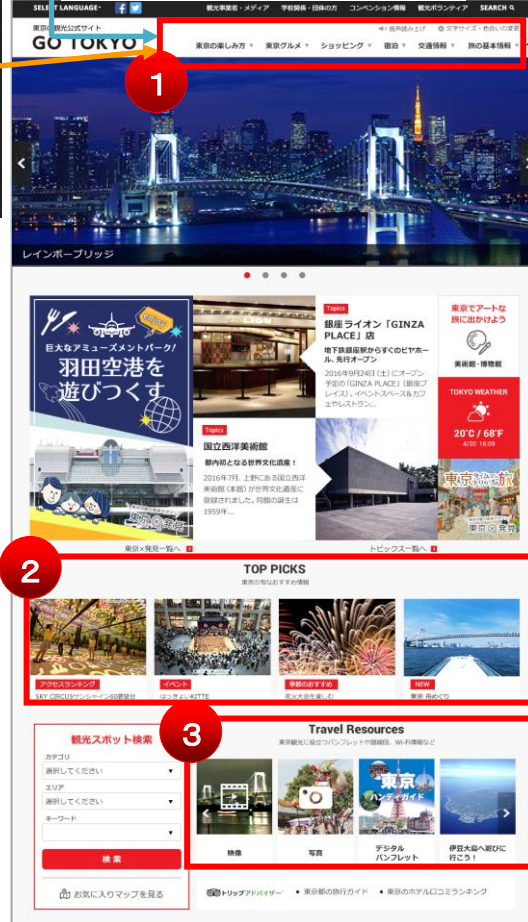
SELECT LANGUAGE

観光事業者・メディア　学校関係・団体の方　コンベンション情報　観光ボランティア　SEARCH

東京の観光公式サイト
GO TOKYO

音声読み上げ　文字サイズ・色合いの変更

東京の楽しみ方　東京グルメ　ショッピング　宿泊　交通情報　旅の基本情報

1

レインボーブリッジ

Enjoy!
巨大なアミューズメントパーク!
羽田空港を遊びつくす

Topics
銀座ライオン「GINZA PLACE」店
地下鉄銀座駅からすぐのビヤホール、先行オープン
2016年9月24日(土)にオープン予定の「GINZA PLACE」(銀座プレイス)、イベントスペース&カフェやレストラン...

東京でアートな旅に出かけよう
美術館・博物館

TOKYO WEATHER
20°C / 68°F
4/20 16:09

Topics
国立西洋美術館
都内初となる世界文化遺産!
2016年7月、上野にある国立西洋美術館(本館)が世界文化遺産に登録されました。同館の誕生は1959年...

東京×発見一覧へ　トピックス一覧へ

2

TOP PICKS
東京の旬なおすすめ情報

アクセスランキング
SKY CIRCUSサンシャイン60展望台

イベント
はっきょいKITTE

季節のおすすめ
花火大会を楽しむ

NEW
東京 舟めぐり

観光スポット検索
カテゴリ
選択してください
エリア
選択してください
キーワード
検索

お気に入りマップを見る

3

Travel Resources
東京観光に役立つパンフレットや壁紙、Wi-Fi情報など

映像
写真
東京ハンディガイド
デジタルパンフレット
伊豆大島へ遊びに行こう!

トリップアドバイザー　東京都の旅行ガイド　東京のホテル口コミランキング